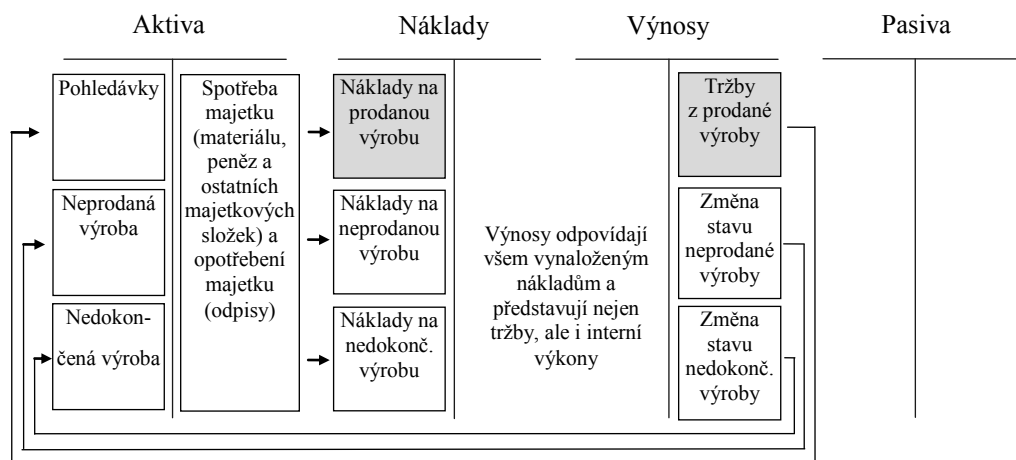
Aktiva

Náklady

Výnosy

Pasiva

Pohledávky

Neprodaná výroba

Nedokončená výroba

Spotřeba majetku (materiálu, peněz a ostatních majetkových složek) a opotřebení majetku (odpisy)

Náklady na prodanou výrobu

Náklady na neprodanou výrobu

Náklady na nedokonč. výrobu

Výnosy odpovídají všem vynaloženým nákladům a představují nejen tržby, ale i interní výkony

Tržby z prodané výroby

Změna stavu neprodané výroby

Změna stavu nedokonč. výroby